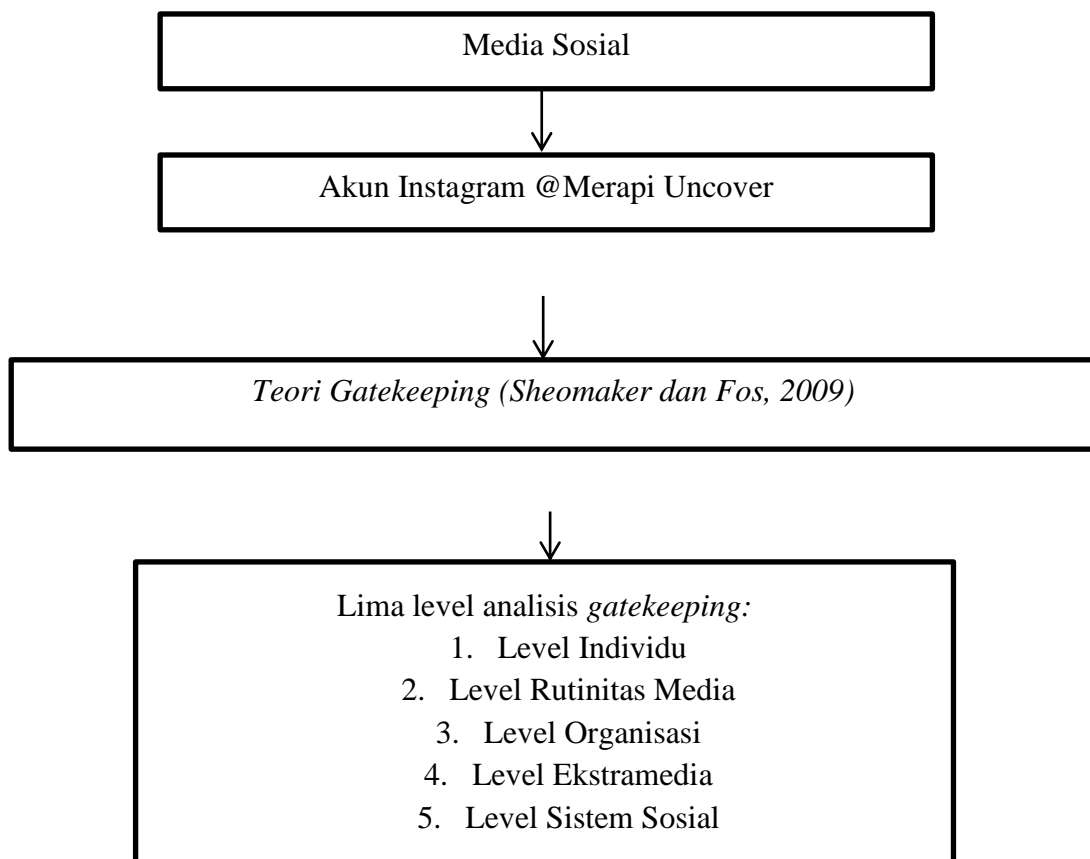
Media Sosial

Akun Instagram @Merapi Uncover

*Teori Gatekeeping (Sheomaker dan Fos, 2009)*

Lima level analisis *gatekeeping:*
1. Level Individu
2. Level Rutinitas Media
3. Level Organisasi
4. Level Ekstramedia
5. Level Sistem Sosial